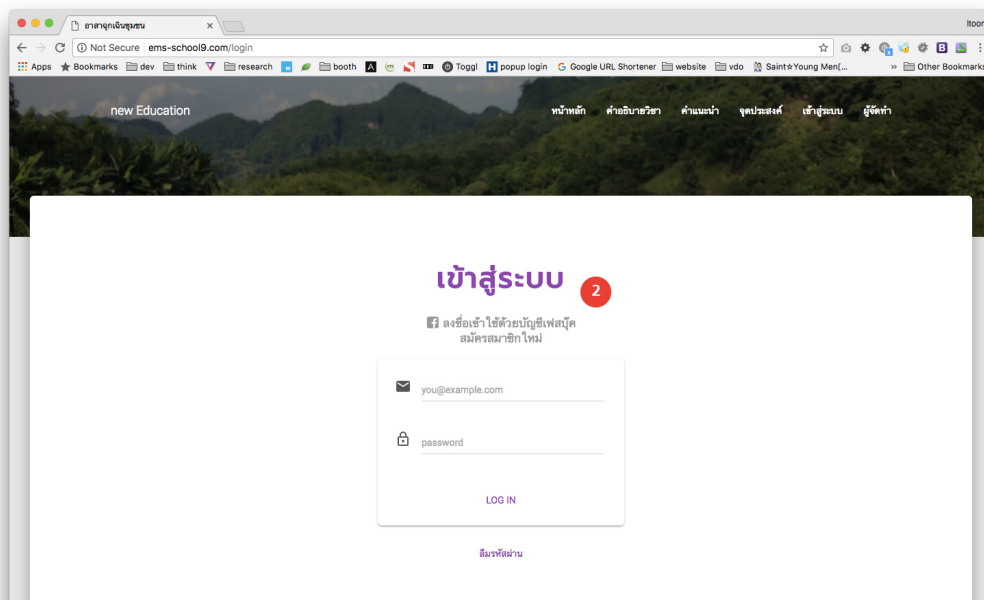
ยาสาอุกเงินชุมชน

Not Secure ems-school9.com/login

Apps Bookmarks dev think research booth Toggl popup login Google URL Shortener website vdo Saint☆Young Men[... » Other Bookmarks

Itoon

new Education

หน้าหลัก คำอธิบายวิชา คำแนะนำ จุดประสงค์ เข้าสู่ระบบ ผู้จัดทำ

เข้าสู่ระบบ

2

ลงชื่อเข้าใช้ด้วยบัญชีเฟสบุ๊ค
สมัครสมาชิกใหม่

you@example.com

password

LOG IN

ลืมรหัสผ่าน